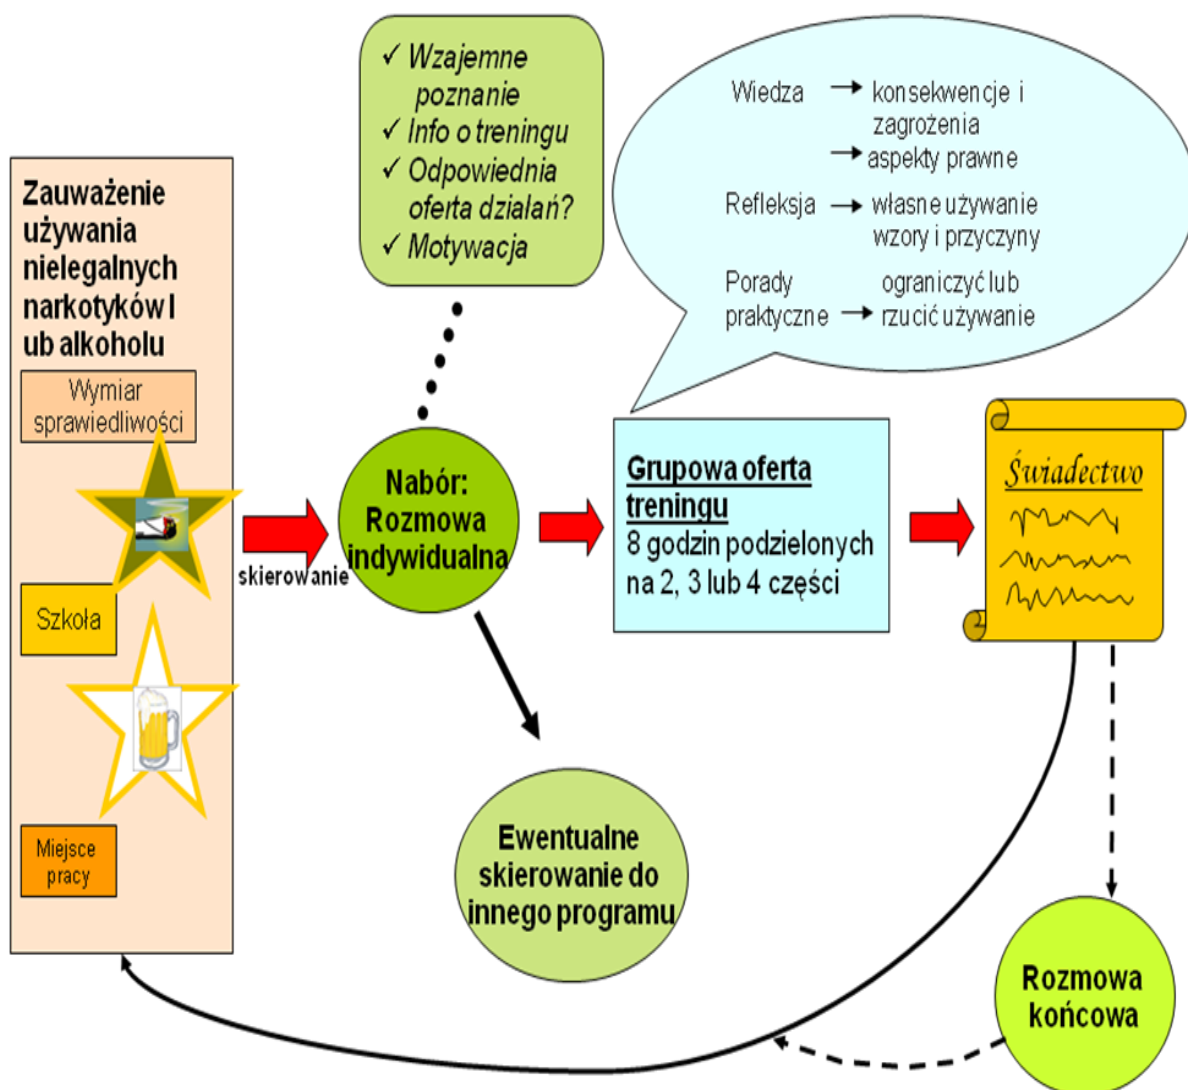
Zauważenie używania nielegalnych narkotyków lub alkoholu

Wymiar sprawiedliwości

Szkoła

Miejsce pracy

skierowanie

✓ Wzajemne poznanie
✓ Info o treningu
✓ Odpowiednia oferta działań?
✓ Motywacja

Nabór: Rozmowa indywidualna

Wiedza → konsekwencje i zagrożenia
→ aspekty prawne
Refleksja → własne używanie wzory i przyczyny
Porady praktyczne → ograniczyć lub rzucić używanie

Grupowa oferta treningu
8 godzin podzielonych na 2, 3 lub 4 części

Świadectwo

Ewentualne skierowanie do innego programu

Rozmowa końcowa